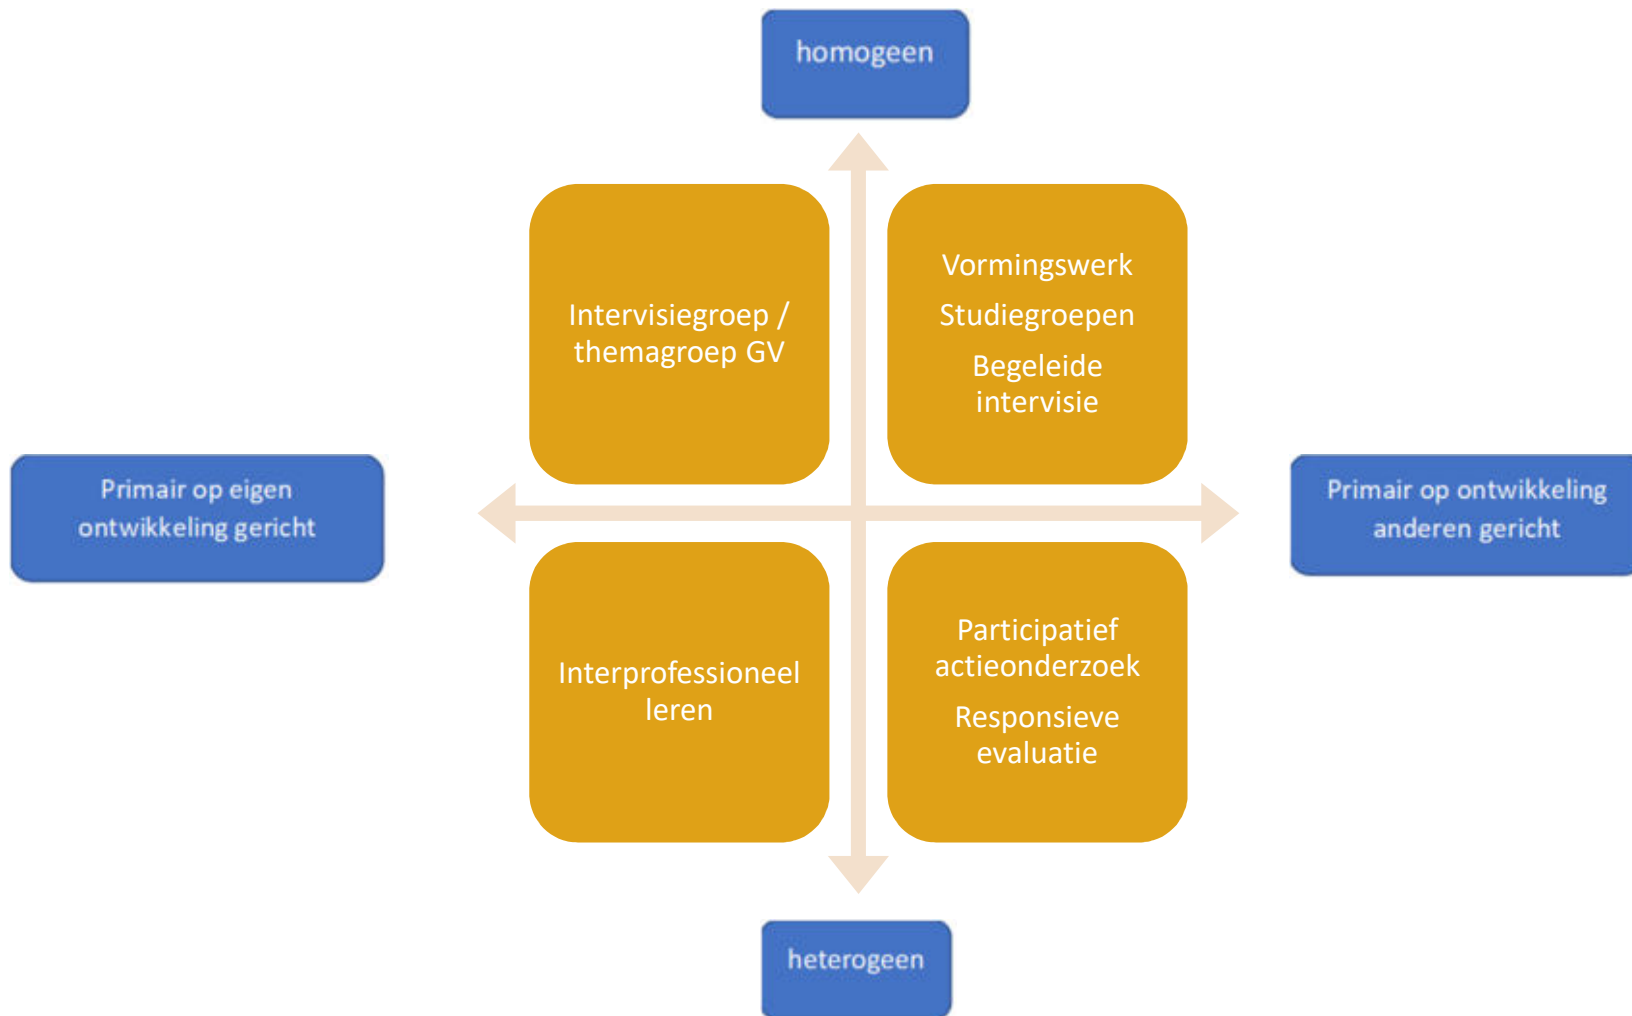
homogeen

Intervisiegroep / themagroep GV

Vormingswerk

Studiegroepen

Begeleide intervisie

Primair op eigen ontwikkeling gericht

Primair op ontwikkeling anderen gericht

Interprofessioneel leren

Participatief actieonderzoek

Responsieve evaluatie

heterogeen